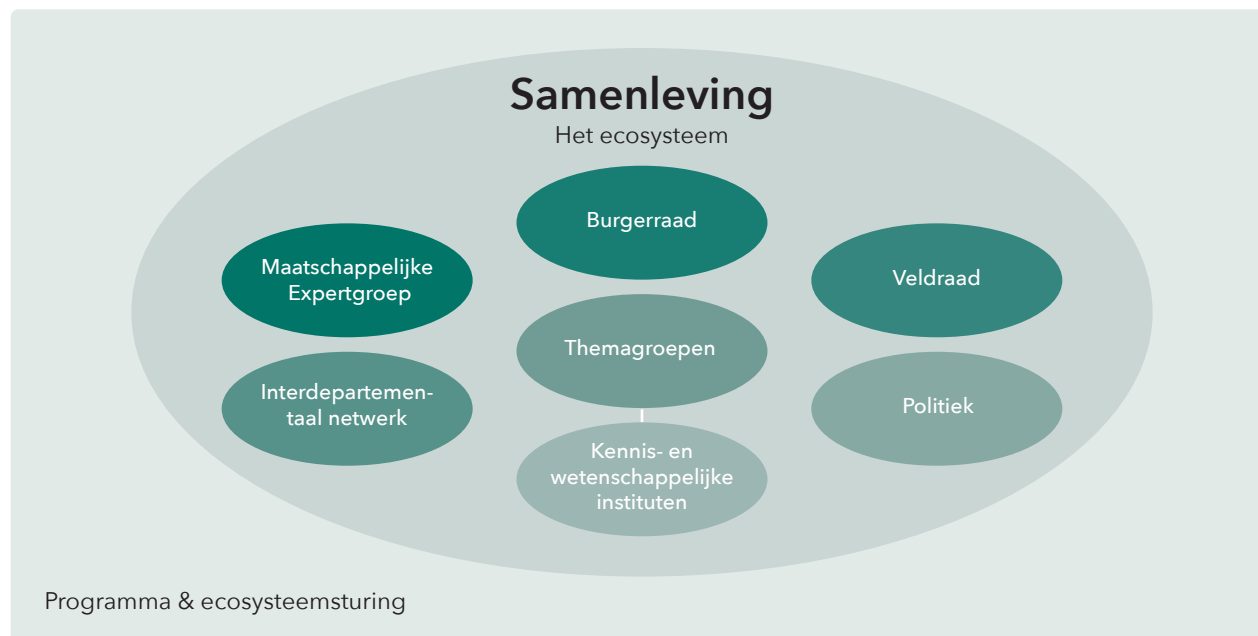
Samenleving
Het ecosysteem

Burgerraad

Maatschappelijke Expertgroep

Veldraad

Themagroepen

Interdepartementaal netwerk

Politiek

Kennis- en wetenschappelijke instituten

Programma & ecosysteemsturing